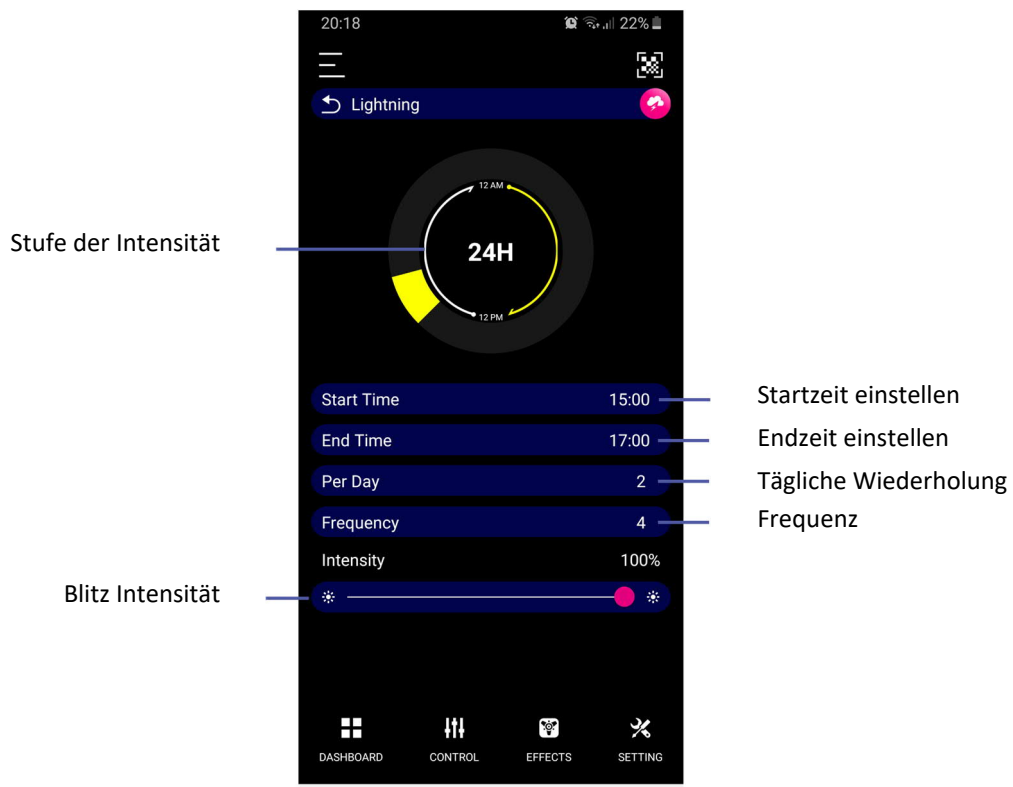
20:18
22%

Lightning

12 AM
24H
12 PM

Stufe der Intensität

Start Time 15:00
End Time 17:00
Per Day 2
Frequency 4
Intensity 100%

Startzeit einstellen
Endzeit einstellen
Tägliche Wiederholung
Frequenz

Blitz Intensität

DASHBOARD
CONTROL
EFFECTS
SETTING